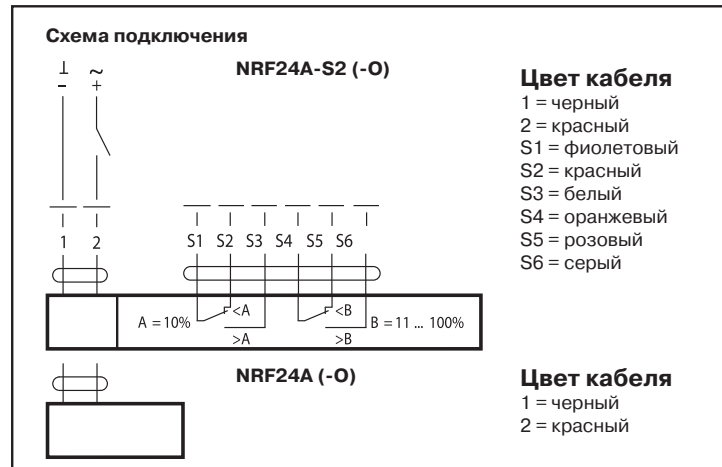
Схема подключения

NRF24A-S2 (-O)

⊥ ~
– +

1 2

S1 S2 S3 S4 S5 S6

A = 10%
<A
>A
<B
>B
B = 11 ... 100%

Цвет кабеля
1 = черный
2 = красный
S1 = фиолетовый
S2 = красный
S3 = белый
S4 = оранжевый
S5 = розовый
S6 = серый

NRF24A (-O)

Цвет кабеля
1 = черный
2 = красный